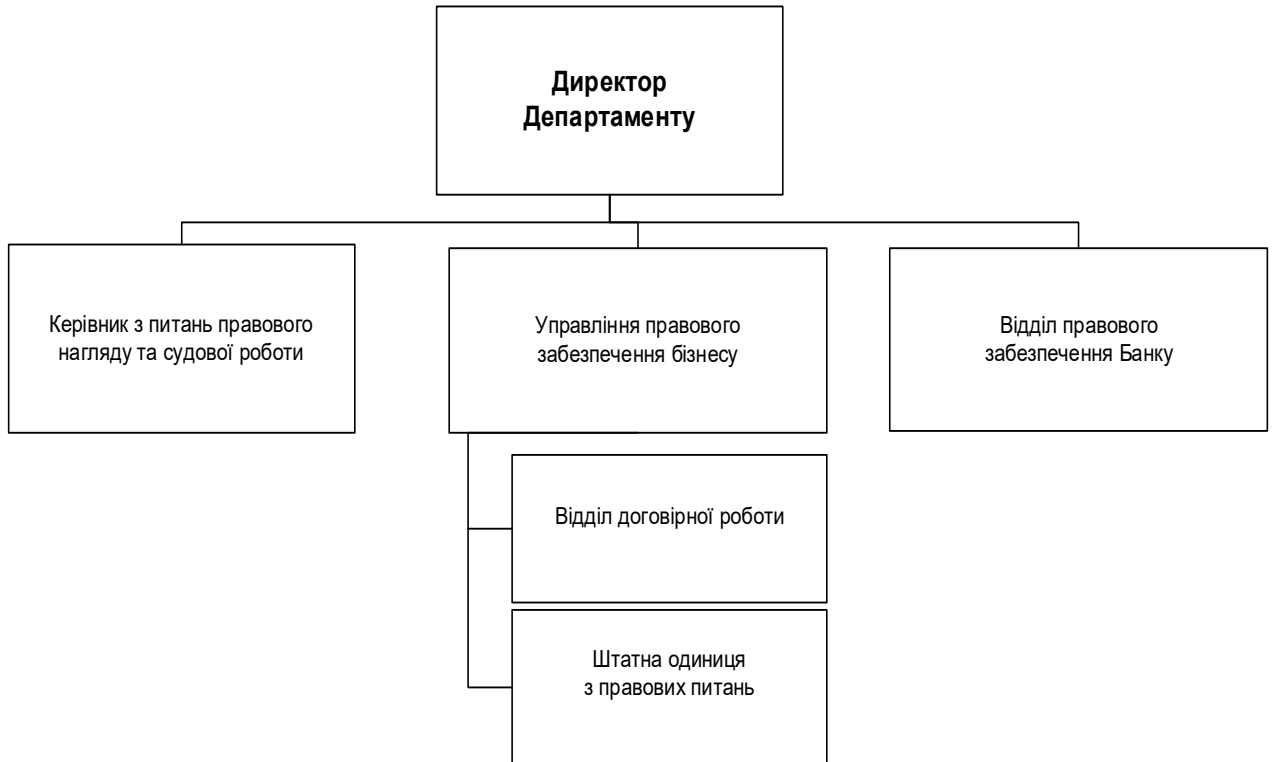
Директор Департаменту

Керівник з питань правового нагляду та судової роботи

Управління правового забезпечення бізнесу

Відділ правового забезпечення Банку

Відділ договірної роботи

Штатна одиниця з правових питань